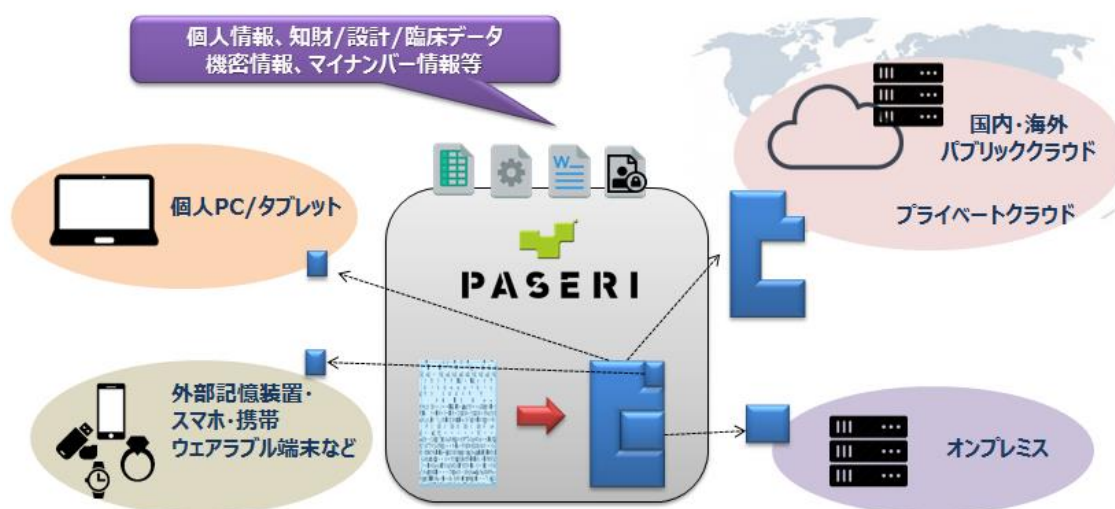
個人情報、知財/設計/臨床データ
機密情報、マイナンバー情報等

個人PC/タブレット

PASERI

国内・海外
パブリッククラウド

プライベートクラウド

外部記憶装置・
スマホ・携帯
ウェアラブル端末など

オンプレミス